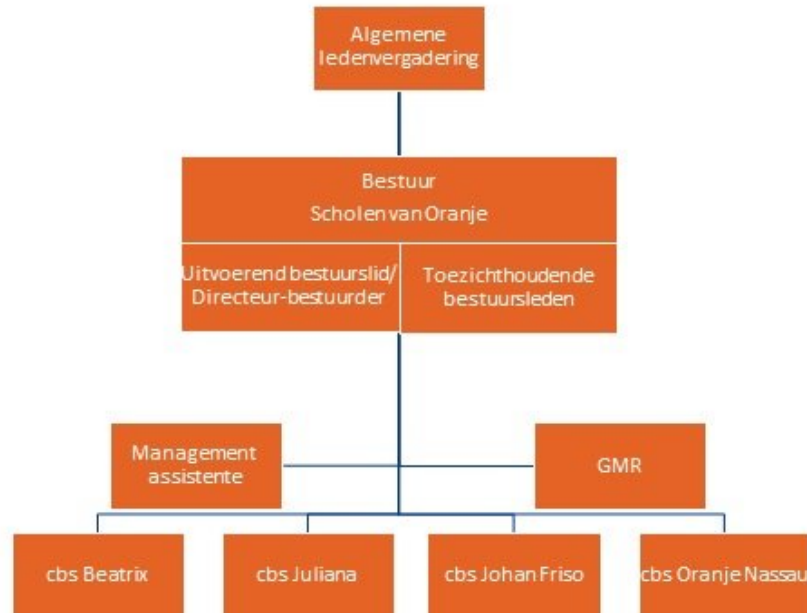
Algemene ledenvergadering

Bestuur
Scholen van Oranje

Uitvoerend bestuurslid/ Directeur-bestuurder

Toezichthoudende bestuursleden

Management assistente

GMR

cbs Beatrix

cbs Juliana

cbs Johan Friso

cbs Oranje Nassau